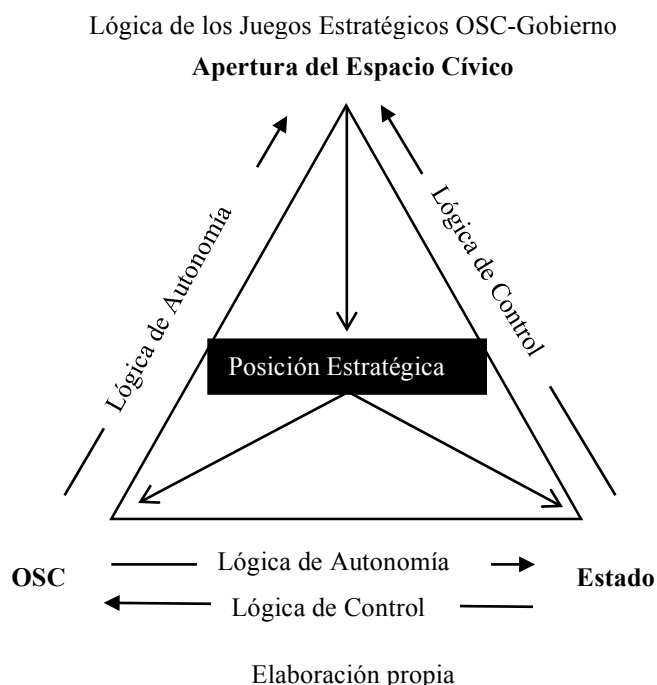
Lógica de los Juegos Estratégicos OSC-Gobierno

**Apertura del Espacio Cívico**

Lógica de Autonomía

Lógica de Control

Posición Estratégica

**OSC**

Lógica de Autonomía

Lógica de Control

**Estado**

Elaboración propia